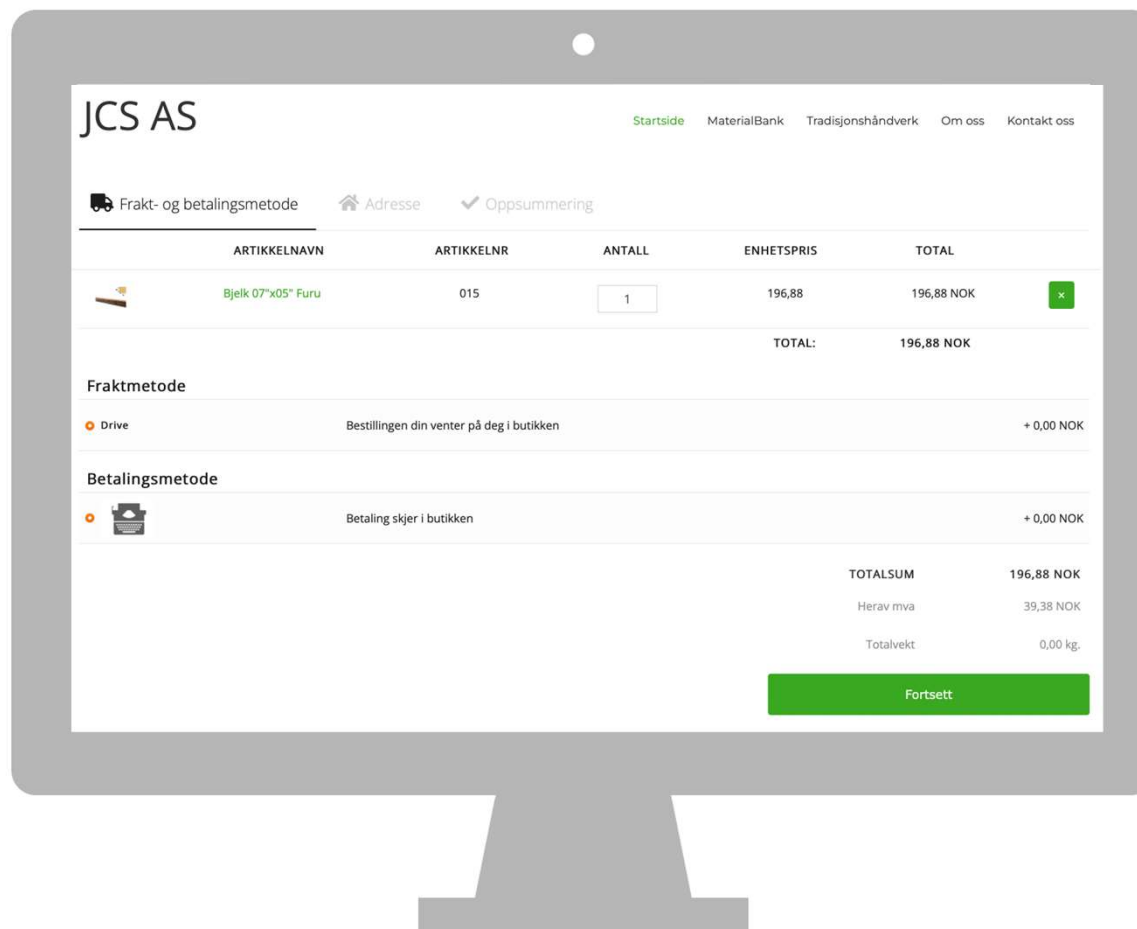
JCS AS

Startside MaterialBank Tradisjonshåndverk Om oss Kontakt oss

Frakt- og betalingsmetode Adresse Oppsummering

| | ARTIKKELNAVN | ARTIKKELNR | ANTALL | ENHETSPRIS | TOTAL | |
|---|---|---|---|---|---|---|
| | Bjelk 07"x05" Furu | 015 | 1 | 196,88 | 196,88 NOK | × |
| | | | | TOTAL: | 196,88 NOK | |

Fraktmetode

Drive Bestillingen din venter på deg i butikken + 0,00 NOK

Betalingsmetode

Betaling skjer i butikken + 0,00 NOK

TOTALSUM 196,88 NOK
Herav mva 39,38 NOK
Totalvekt 0,00 kg.

Fortsett